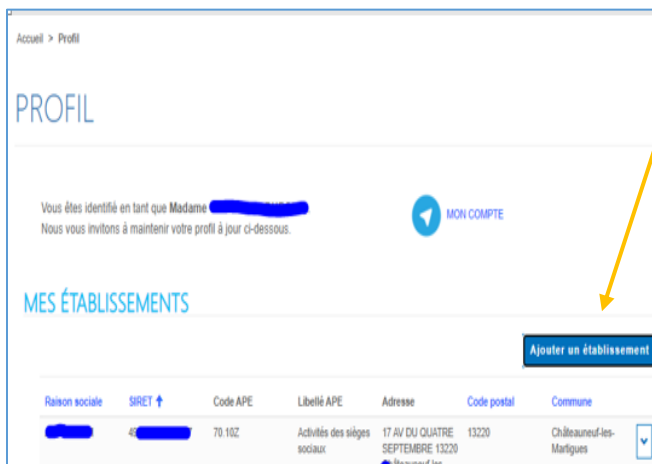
Accueil > Profil

PROFIL

Vous êtes identifié en tant que Madame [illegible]
Nous vous invitons à maintenir votre profil à jour ci-dessous.

MON COMPTE

MES ÉTABLISSEMENTS

Ajouter un établissement

| Raison sociale | SIRET ↑ | Code APE | Libellé APE | Adresse | Code postal | Commune |
|---|---|---|---|---|---|---|
| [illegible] | 4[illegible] | 70.10Z | Activités des sièges sociaux | 17 AV DU QUATRE SEPTEMBRE 13220 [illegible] | 13220 | Châteauneuf-les-Martigues |